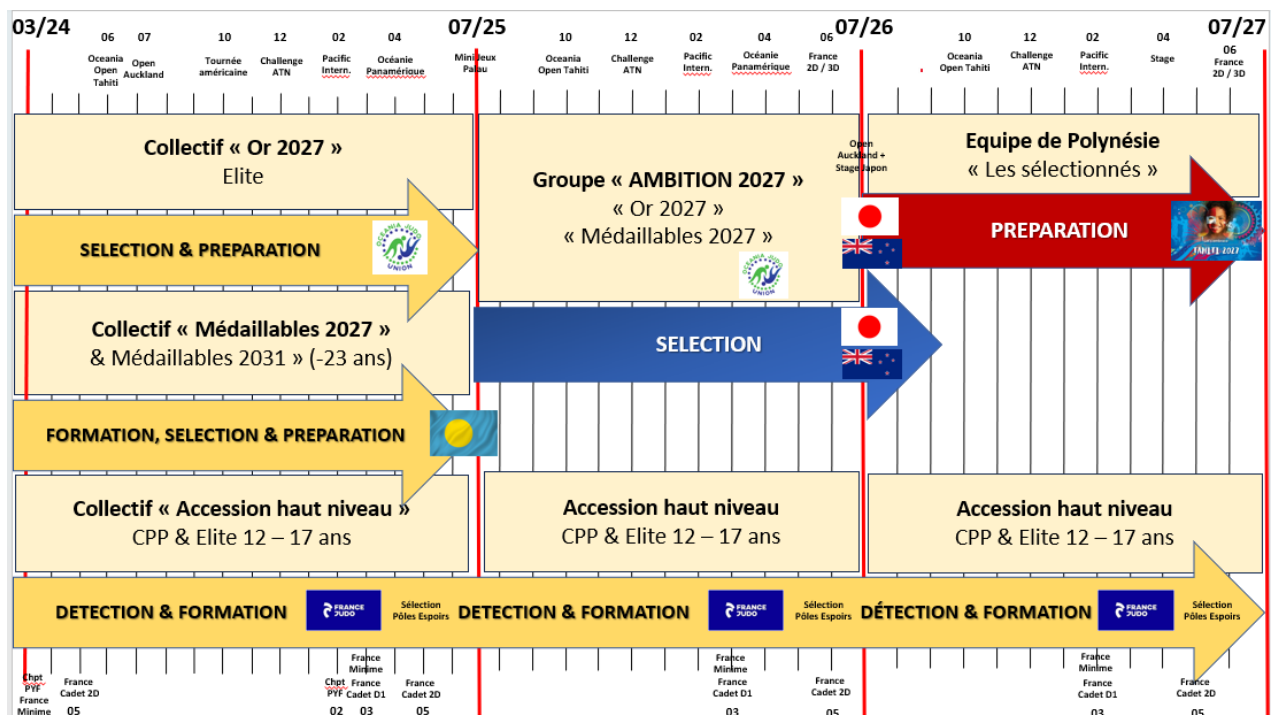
03/24
06 Oceania Open Tahiti
07 Open Auckland
10 Tournée américaine
12 Challenge ATN
02 Pacific Intern.
04 Océanie Panamérique
07/25
Minijeux Palau
10 Oceania Open Tahiti
12 Challenge ATN
02 Pacific Intern.
04 Océanie Panamérique
06 France 2D / 3D
07/26
10 Oceania Open Tahiti
12 Challenge ATN
02 Pacific Intern.
04 Stage
07/27
06 France 2D / 3D

Collectif « Or 2027 »
Elite

SELECTION & PREPARATION

OCEANIA JUDO UNION

Groupe « AMBITION 2027 »
« Or 2027 »
« Médaillables 2027 »

OCEANIA JUDO UNION

Open Auckland + Stage Japon

Equipe de Polynésie
« Les sélectionnés »

PREPARATION

TAHITI 2027

Collectif « Médaillables 2027 »
& Médaillables 2031 » (-23 ans)

SELECTION

FORMATION, SELECTION & PREPARATION

Collectif « Accession haut niveau »
CPP & Elite 12 – 17 ans

Accession haut niveau
CPP & Elite 12 – 17 ans

Accession haut niveau
CPP & Elite 12 – 17 ans

DETECTION & FORMATION
FRANCE JUDO
Sélection Pôles Espoirs
DETECTION & FORMATION
FRANCE JUDO
Sélection Pôles Espoirs
DÉTECTION & FORMATION
FRANCE JUDO
Sélection Pôles Espoirs

Chpt PYF France Minime
France Cadet 2D 05
Chpt PYF 02
France Minime France Cadet D1 03
France Cadet 2D 05
France Minime France Cadet D1 03
France Cadet 2D 05
France Minime France Cadet D1 03
France Cadet 2D 05